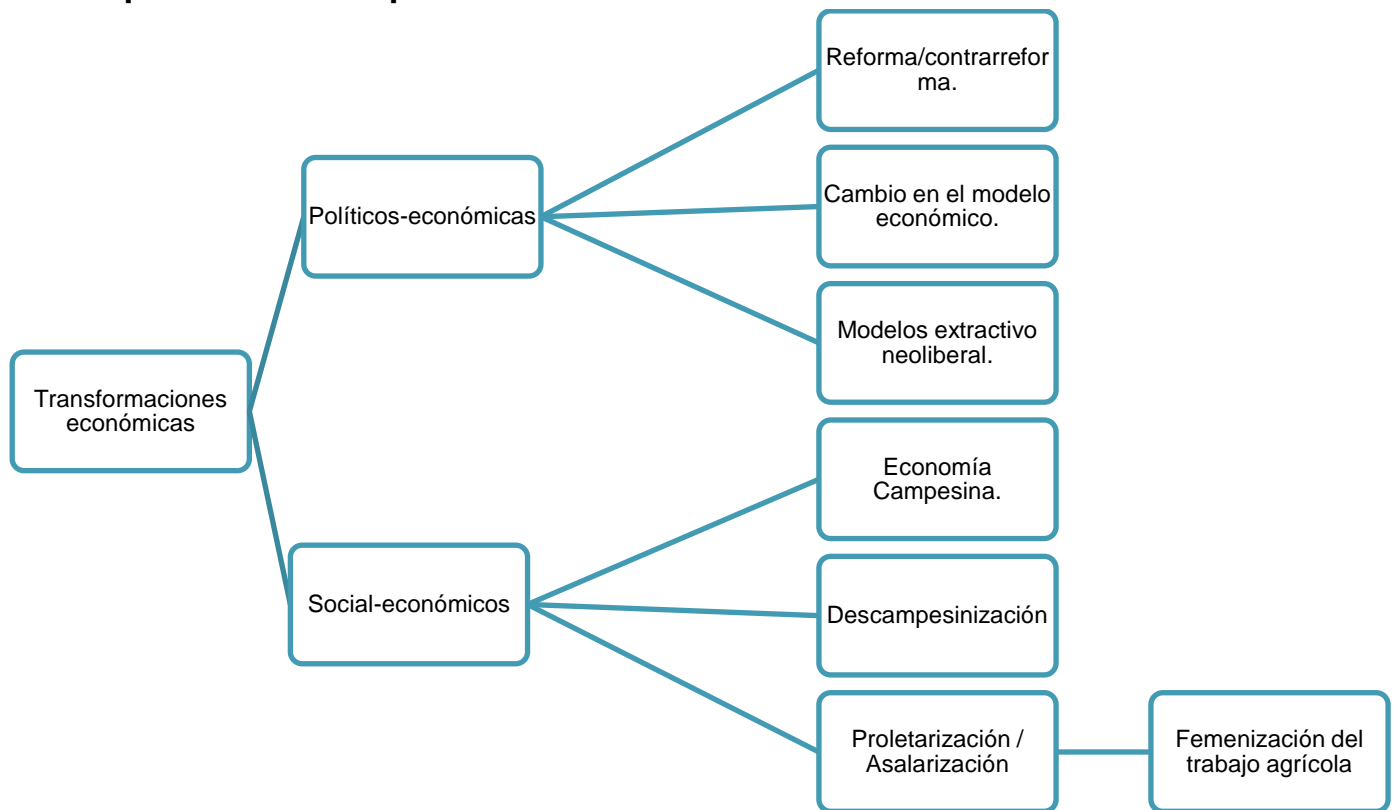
Transformaciones económicas

Políticos-económicas

Reforma/contrarrefor ma.

Cambio en el modelo económico.

Modelos extractivo neoliberal.

Social-económicos

Economía Campesina.

Descampesinización

Proletarización / Asalarización

Femenización del trabajo agrícola